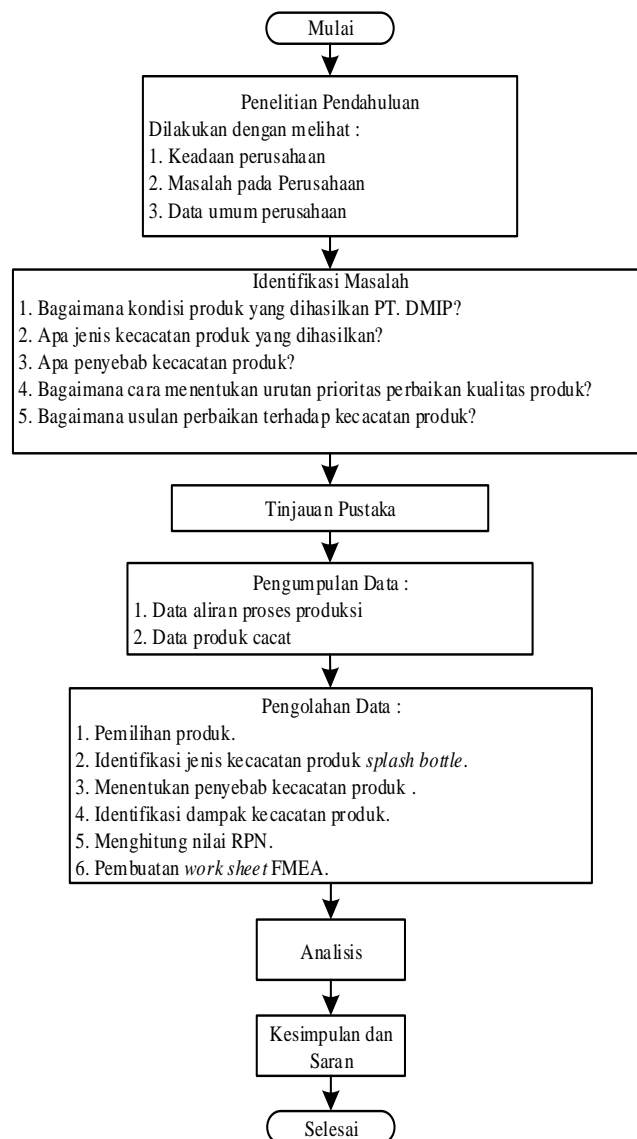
Mulai

Penelitian Pendahuluan
Dilakukan dengan melihat :
1. Keadaan perusahaan
2. Masalah pada Perusahaan
3. Data umum perusahaan

Identifikasi Masalah
1. Bagaimana kondisi produk yang dihasilkan PT. DMIP?
2. Apa jenis kecacatan produk yang dihasilkan?
3. Apa penyebab kecacatan produk?
4. Bagaimana cara menentukan urutan prioritas perbaikan kualitas produk?
5. Bagaimana usulan perbaikan terhadap kecacatan produk?

Tinjauan Pustaka

Pengumpulan Data :
1. Data aliran proses produksi
2. Data produk cacat

Pengolahan Data :
1. Pemilihan produk.
2. Identifikasi jenis kecacatan produk splash bottle.
3. Menentukan penyebab kecacatan produk .
4. Identifikasi dampak kecacatan produk.
5. Menghitung nilai RPN.
6. Pembuatan work sheet FMEA.

Analisis

Kesimpulan dan Saran

Selesai